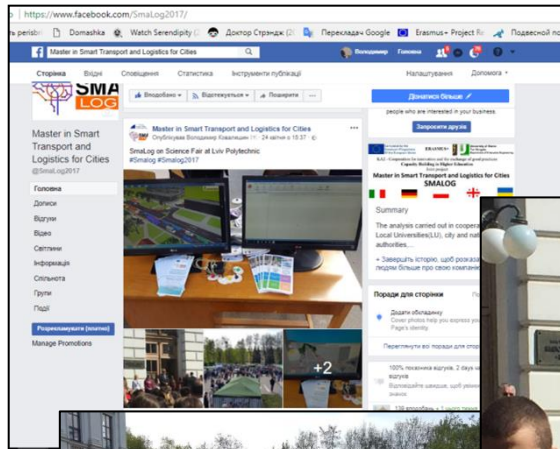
https://www.facebook.com/SmaLog2017/

ь peribc | Domashka | Watch Serendipity | Доктор Стрэндж | Перекладач Google | Erasmus+ Project R | Подвесной по

Master in Smart Transport and Logistics for Cities

Володимир Головна

Сторінка Вхідні Сповіщення Статистика Інструменти публікації Налаштування Допомога

SMA LOG

Master in Smart Transport and Logistics for Cities
@SmaLog2017

Головна
Дописи
Відгуки
Відео
Світлини
Інформація
Спільнота
Групи
Події

Розрекламувати (платно)
Manage Promotions

Вподобано | Відстежується | Поширити

Master in Smart Transport and Logistics for Cities
Опубліковано Володимир Ковальчин · 24 квітня о 10:37

SmaLog on Science Fair at Lviv Polytechnic
#Smalog #Smalog2017

+2

Дізнатися більше
people who are interested in your business.
Запросити друзів

Master in Smart Transport and Logistics for Cities
SMALOG

Summary

The analysis carried out in coopera Local Universities(LU), city and na authorities,...

Завершіть історію, щоб розказ людям більше про свою компанію

Поради для сторінки

Додати обкладинку
Cover photos help you express your Page's identity.

Переглянути всі поради для сторінки

100% показника відгуків, 2 days відгуків
Відповідайте швидше, щоб отримати значок.

136 вподобань і 1 нових ...